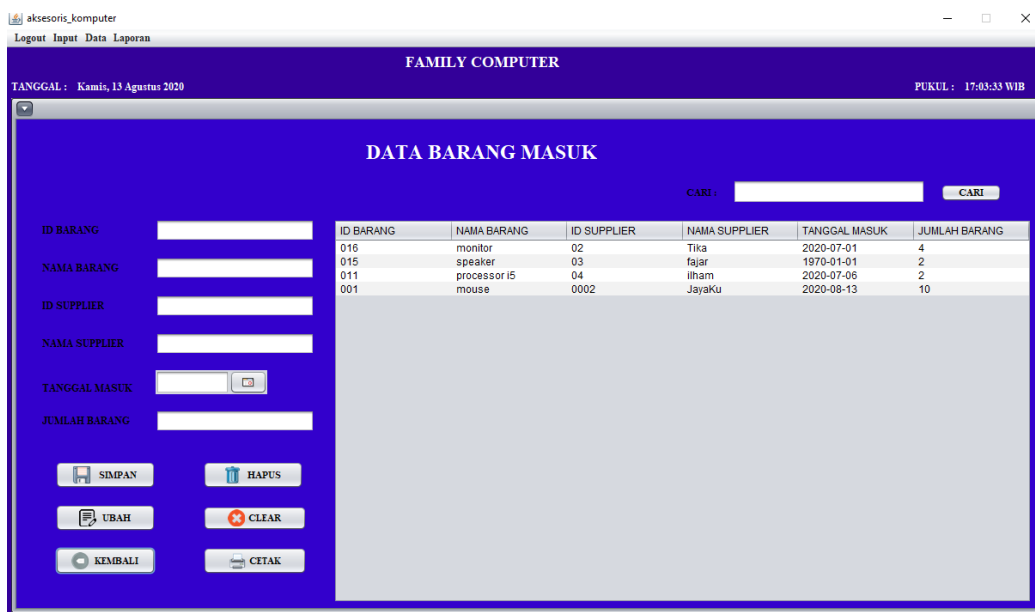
aksesoris_komputer

Logout Input Data Laporan

FAMILY COMPUTER

TANGGAL : Kamis, 13 Agustus 2020

PUKUL : 17:03:33 WIB

DATA BARANG MASUK

CARI :

CARI

ID BARANG

NAMA BARANG

ID SUPPLIER

NAMA SUPPLIER

TANGGAL MASUK

JUMLAH BARANG

| ID BARANG | NAMA BARANG | ID SUPPLIER | NAMA SUPPLIER | TANGGAL MASUK | JUMLAH BARANG |
|---|---|---|---|---|---|
| 016 | monitor | 02 | Tika | 2020-07-01 | 4 |
| 015 | speaker | 03 | fajar | 1970-01-01 | 2 |
| 011 | processor i5 | 04 | ilham | 2020-07-06 | 2 |
| 001 | mouse | 0002 | JayaKu | 2020-08-13 | 10 |

SIMPAN

HAPUS

UBAH

CLEAR

KEMBALI

CETAK